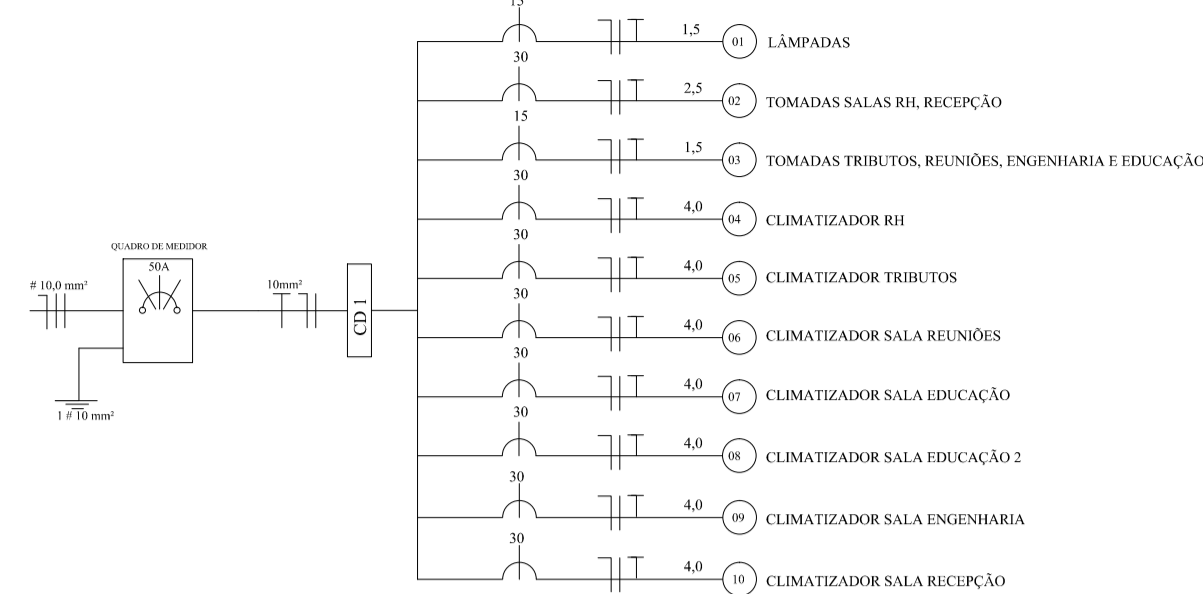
# 10,0 mm²

QUADRO DE MEDIDOR

50A

1 # 10 mm²

10mm²

CD 1

15

1,5

01 LÂMPADAS

30

2,5

02 TOMADAS SALAS RH, RECEPÇÃO

15

1,5

03 TOMADAS TRIBUTOS, REUNIÕES, ENGENHARIA E EDUCAÇÃO

30

4,0

04 CLIMATIZADOR RH

30

4,0

05 CLIMATIZADOR TRIBUTOS

30

4,0

06 CLIMATIZADOR SALA REUNIÕES

30

4,0

07 CLIMATIZADOR SALA EDUCAÇÃO

30

4,0

08 CLIMATIZADOR SALA EDUCAÇÃO 2

30

4,0

09 CLIMATIZADOR SALA ENGENHARIA

30

4,0

10 CLIMATIZADOR SALA RECEPÇÃO